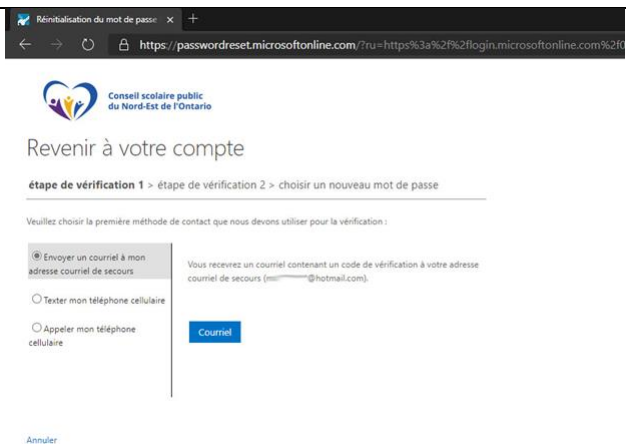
Réinitialisation du mot de passe ×

https://passwordreset.microsoftonline.com/?ru=https%3a%2f%2flogin.microsoftonline.com%2f

Conseil scolaire public du Nord-Est de l'Ontario

Revenir à votre compte

étape de vérification 1 > étape de vérification 2 > choisir un nouveau mot de passe

Veuillez choisir la première méthode de contact que nous devons utiliser pour la vérification :

Envoyer un courriel à mon adresse courriel de secours

Texter mon téléphone cellulaire

Appeler mon téléphone cellulaire

Vous recevrez un courriel contenant un code de vérification à votre adresse courriel de secours (m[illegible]@hotmail.com).

Courriel

Annuler